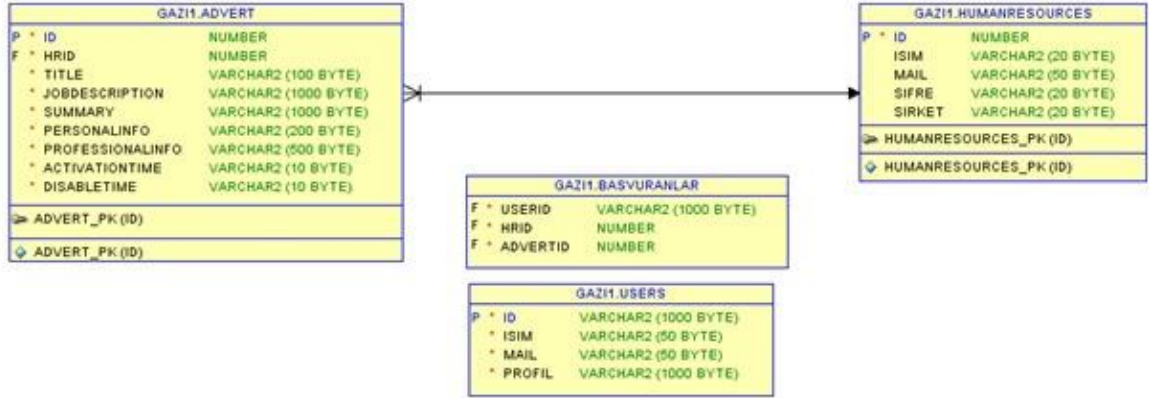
GAZI1.ADVERT

| | | | |
|---|---|---|---|
| P | * | ID | NUMBER |
| F | * | HRID | NUMBER |
| | * | TITLE | VARCHAR2 (100 BYTE) |
| | * | JOBDESCRIPTION | VARCHAR2 (1000 BYTE) |
| | * | SUMMARY | VARCHAR2 (1000 BYTE) |
| | * | PERSONALINFO | VARCHAR2 (200 BYTE) |
| | * | PROFESSIONALINFO | VARCHAR2 (500 BYTE) |
| | * | ACTIVATIONTIME | VARCHAR2 (10 BYTE) |
| | * | DISABLETIME | VARCHAR2 (10 BYTE) |

ADVERT_PK (ID)

ADVERT_PK (ID)

GAZI1.HUMANRESOURCES

| | | | |
|---|---|---|---|
| P | * | ID | NUMBER |
| | | ISIM | VARCHAR2 (20 BYTE) |
| | | MAIL | VARCHAR2 (50 BYTE) |
| | | SIFRE | VARCHAR2 (20 BYTE) |
| | | SIRKET | VARCHAR2 (20 BYTE) |

HUMANRESOURCES_PK (ID)

HUMANRESOURCES_PK (ID)

GAZI1.BASVURANLAR

| | | | |
|---|---|---|---|
| F | * | USERID | VARCHAR2 (1000 BYTE) |
| F | * | HRID | NUMBER |
| F | * | ADVERTID | NUMBER |

GAZI1.USERS

| | | | |
|---|---|---|---|
| P | * | ID | VARCHAR2 (1000 BYTE) |
| | * | ISIM | VARCHAR2 (50 BYTE) |
| | * | MAIL | VARCHAR2 (50 BYTE) |
| | * | PROFIL | VARCHAR2 (1000 BYTE) |